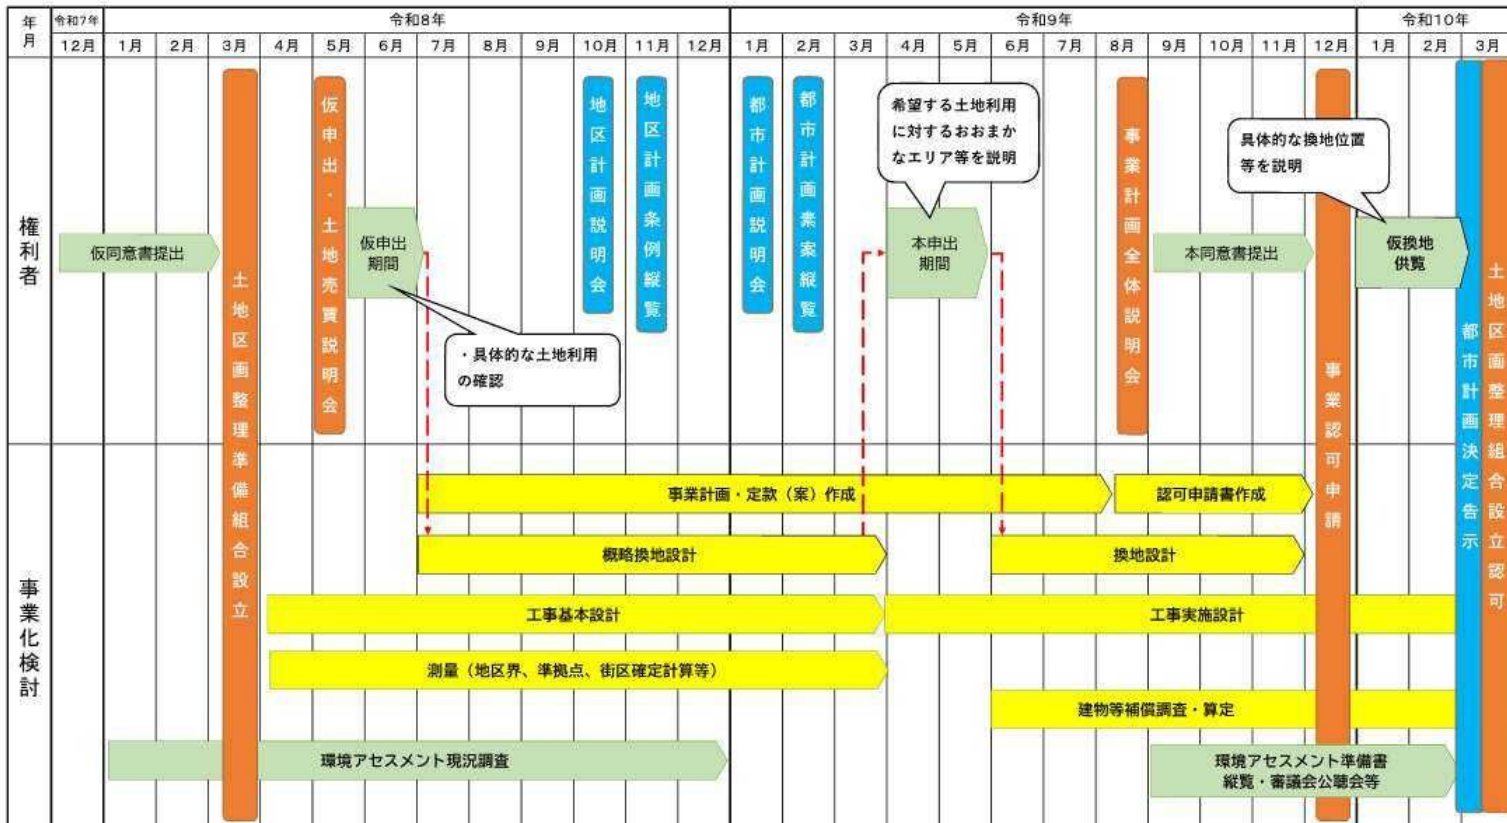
| 年 | 令和7年 | 令和8年 | | | | | | | | | | | | 令和9年 | | | | | | | | | | | | 令和10年 | | |
|---|---|---|---|---|---|---|---|---|---|---|---|---|---|---|---|---|---|---|---|---|---|---|---|---|---|---|---|---|
| 月 | 12月 | 1月 | 2月 | 3月 | 4月 | 5月 | 6月 | 7月 | 8月 | 9月 | 10月 | 11月 | 12月 | 1月 | 2月 | 3月 | 4月 | 5月 | 6月 | 7月 | 8月 | 9月 | 10月 | 11月 | 12月 | 1月 | 2月 | 3月 |

権利者

仮同意書提出

土地区画整理準備組合設立

仮申出・土地売買説明会

仮申出期間

・具体的な土地利用の確認

地区計画説明会

地区計画条例縦覧

都市計画説明会

都市計画素案縦覧

希望する土地利用に対するおおまかなエリア等を説明

本申出期間

事業計画全体説明会

本同意書提出

具体的な換地位置等を説明

事業認可申請

仮換地供覧

都市計画決定告示

土地区画整理組合設立認可

事業化検討

事業計画・定款（案）作成

認可申請書作成

概略換地設計

換地設計

工事基本設計

工事実施設計

測量（地区界、準拠点、街区確定計算等）

建物等補償調査・算定

環境アセスメント現況調査

環境アセスメント準備書縦覧・審議会公聴会等